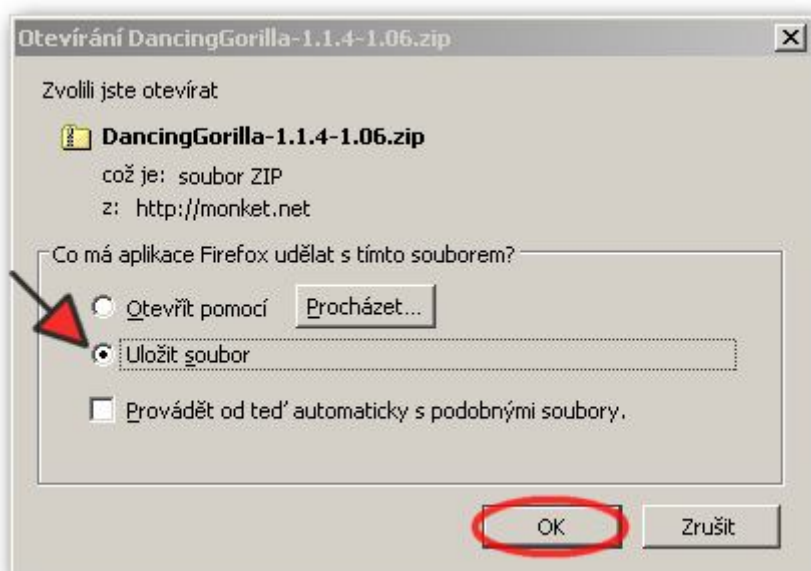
Otevírání DancingGorilla-1.1.4-1.06.zip

Zvolili jste otevírat

DancingGorilla-1.1.4-1.06.zip

což je: soubor ZIP

z: http://monket.net

Co má aplikace Firefox udělat s tímto souborem?

Otevřít pomocí

Procházet...

Uložit soubor

Provádět od teď automaticky s podobnými soubory.

OK

Zrušit